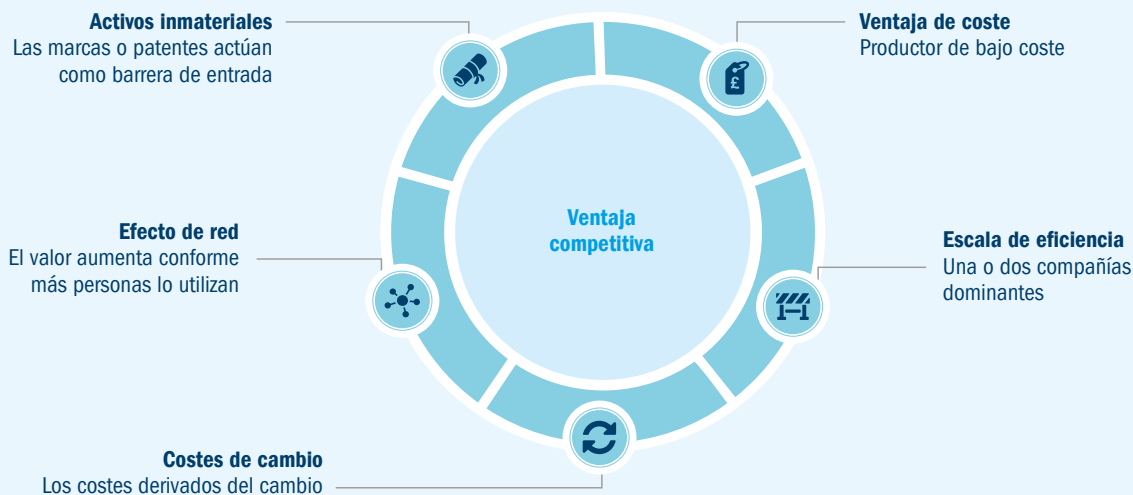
Activos inmateriales
Las marcas o patentes actúan como barrera de entrada

Ventaja de coste
Productor de bajo coste

Ventaja competitiva

Efecto de red
El valor aumenta conforme más personas lo utilizan

Escala de eficiencia
Una o dos compañías dominantes

Costes de cambio
Los costes derivados del cambio